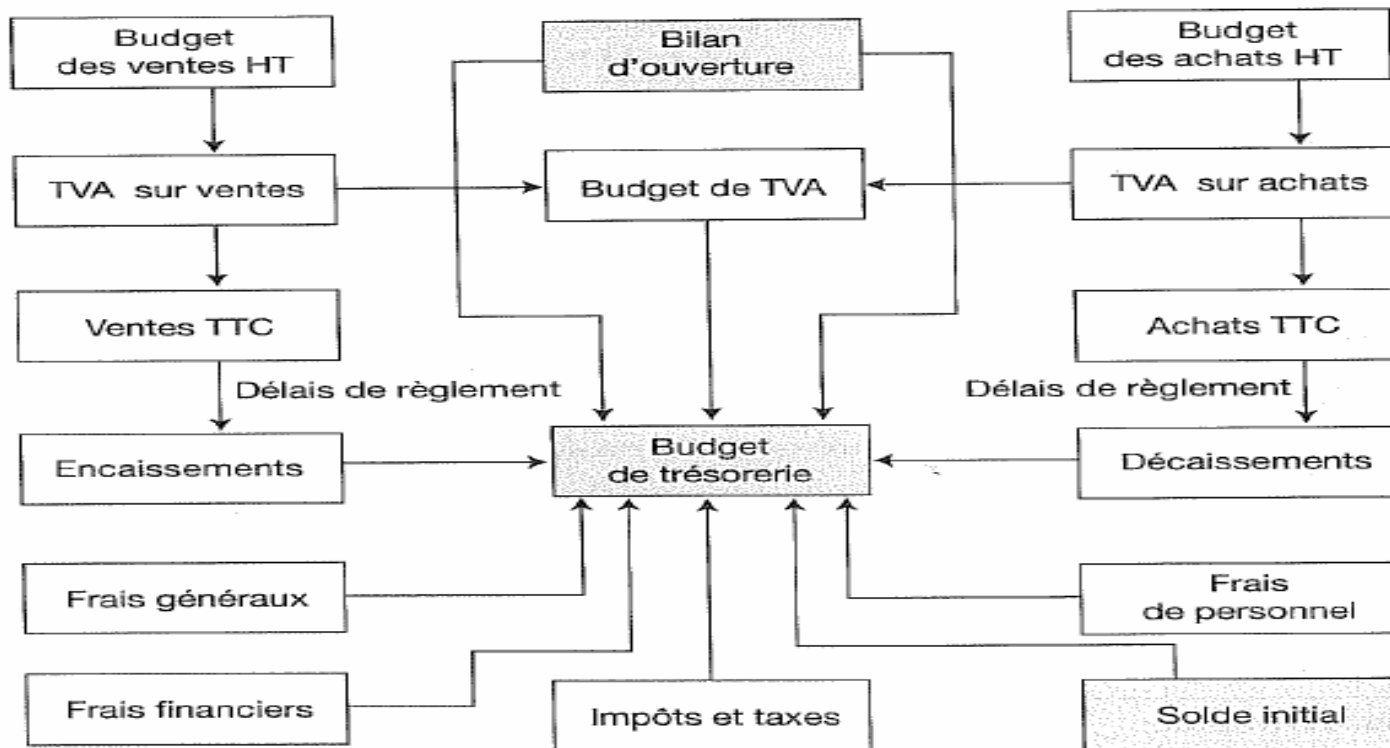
Budget des ventes HT

Bilan d'ouverture

Budget des achats HT

TVA sur ventes

Budget de TVA

TVA sur achats

Ventes TTC

Achats TTC

Délais de règlement

Délais de règlement

Encaissements

Budget de trésorerie

Décaissements

Frais généraux

Frais de personnel

Frais financiers

Impôts et taxes

Solde initial